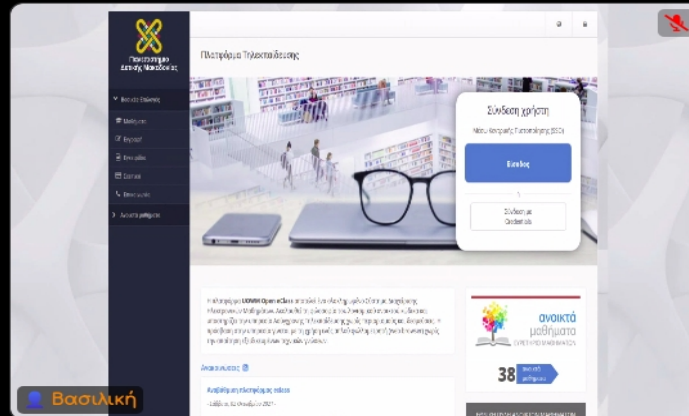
Πανεπιστήμιο Δυτικής Μακεδονίας

Βασικές Επιλογές

Μαθήματα

Εγγραφή

Εγχειρίδια

Οδηγοί

Επικοινωνία

Ανοικτά μαθήματα

Πλατφόρμα Τηλεκπαίδευσης

Σύνδεση χρήστη

Μέσω Κεντρικής Υπηρεσίας (SSO)

Είσοδος

Σύνδεση με Credentials

Η πλατφόρμα UOWM Open eClass αποτελεί ένα ολοκληρωμένο Σύστημα Διαχείρισης Ηλεκτρονικών Μαθημάτων. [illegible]

Ανακοινώσεις

Αναβάθμιση πλατφόρμας eclass

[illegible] 2021

ανοικτά μαθήματα

38

Βασιλική